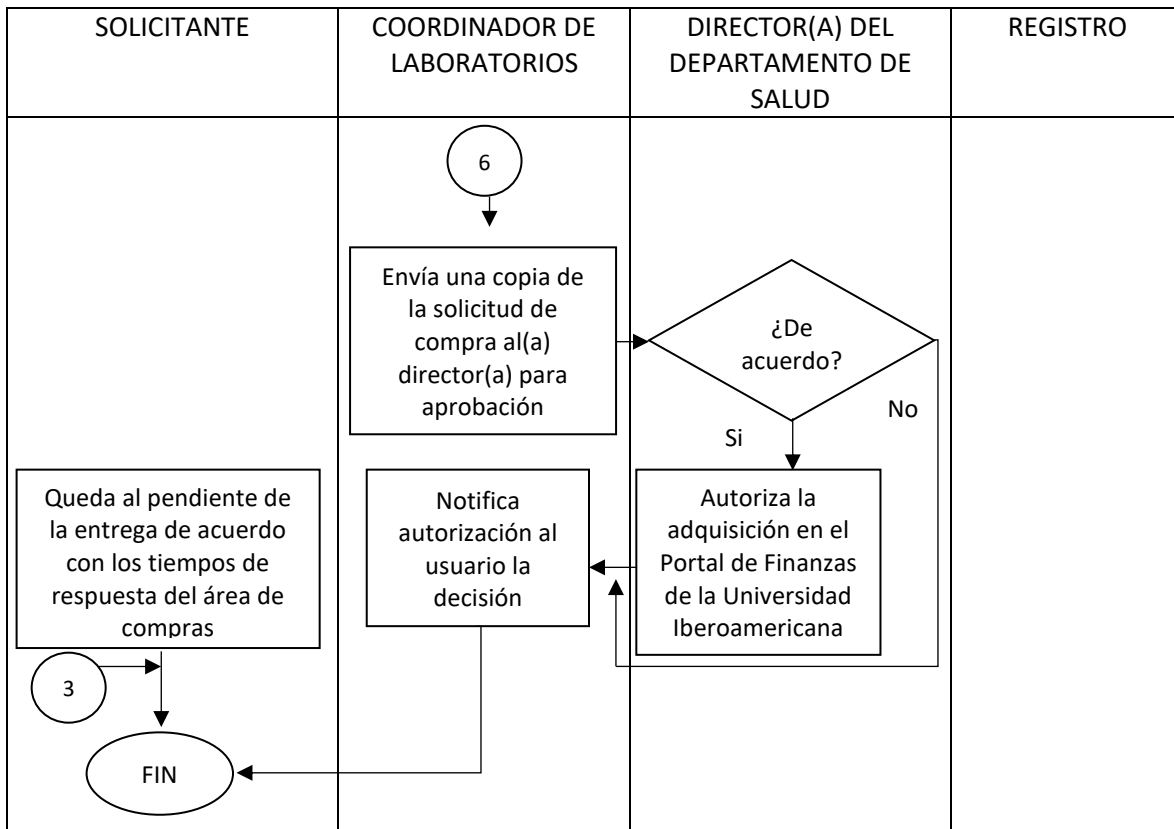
| SOLICITANTE | COORDINADOR DE LABORATORIOS | DIRECTOR(A) DEL DEPARTAMENTO DE SALUD | REGISTRO |
|---|---|---|---|

6

Envía una copia de la solicitud de compra al(a) director(a) para aprobación

¿De acuerdo?

No

Si

Autoriza la adquisición en el Portal de Finanzas de la Universidad Iberoamericana

Notifica autorización al usuario la decisión

Queda al pendiente de la entrega de acuerdo con los tiempos de respuesta del área de compras

3

FIN